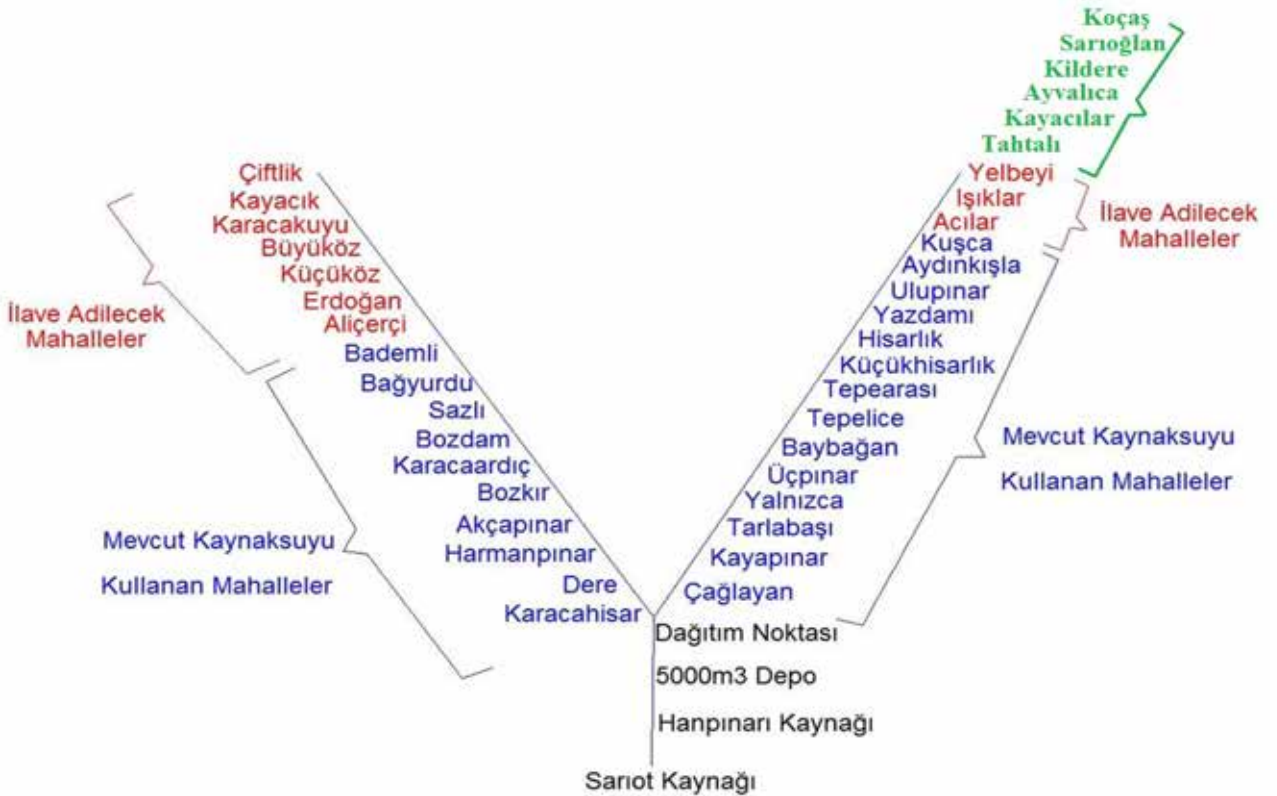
Koçaş
Sarıoğlan
Kildere
Ayvalıca
Kayacılar
Tahtalı

Çiftlik
Kayacık
Karacakuyu
Büyüköz
Küçüköz
Erdoğan
Aliçerçi

İlave Adilecek Mahalleler

Bademli
Bağyurdu
Sazlı
Bozdam
Karacaardıç
Bozkır
Akçapınar
Harmanpınar
Dere
Karacahisar

Mevcut Kaynaksuyu Kullanan Mahalleler

Yelbeyi
Işıklar
Acılar

İlave Adilecek Mahalleler

Kuşca
Aydınkışla
Ulupınar
Yazdamı
Hisarlık
Küçükhisarlık
Tepearası
Tepelice
Baybağan
Üçpınar
Yalnızca
Tarlabaşı
Kayapınar
Çağlayan

Mevcut Kaynaksuyu Kullanan Mahalleler

Dağıtım Noktası
5000m3 Depo
Hanpınarı Kaynağı
Sarıot Kaynağı